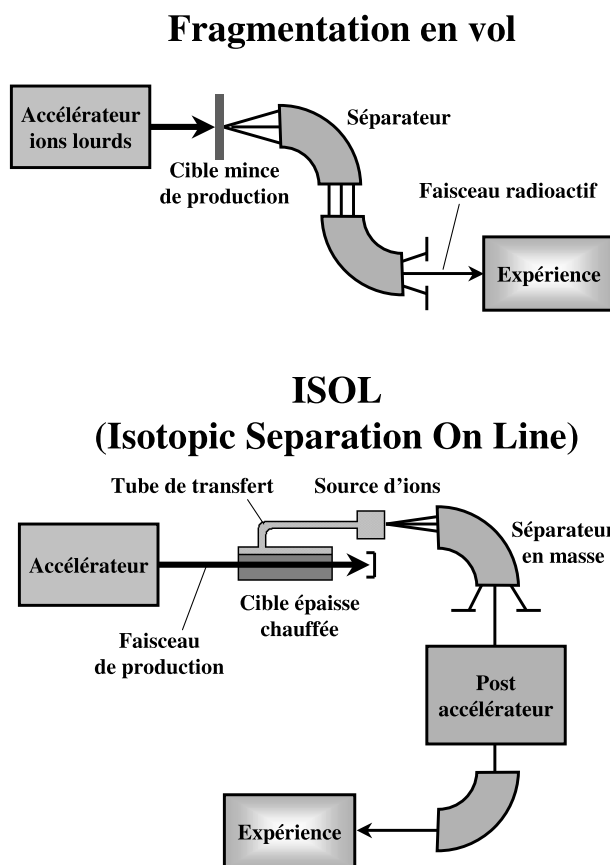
Fragmentation en vol

Accélérateur ions lourds

Séparateur

Cible mince de production

Faisceau radioactif

Expérience

ISOL
(Isotopic Separation On Line)

Tube de transfert

Source d'ions

Séparateur en masse

Accélérateur

Cible épaisse chauffée

Faisceau de production

Post accélérateur

Expérience